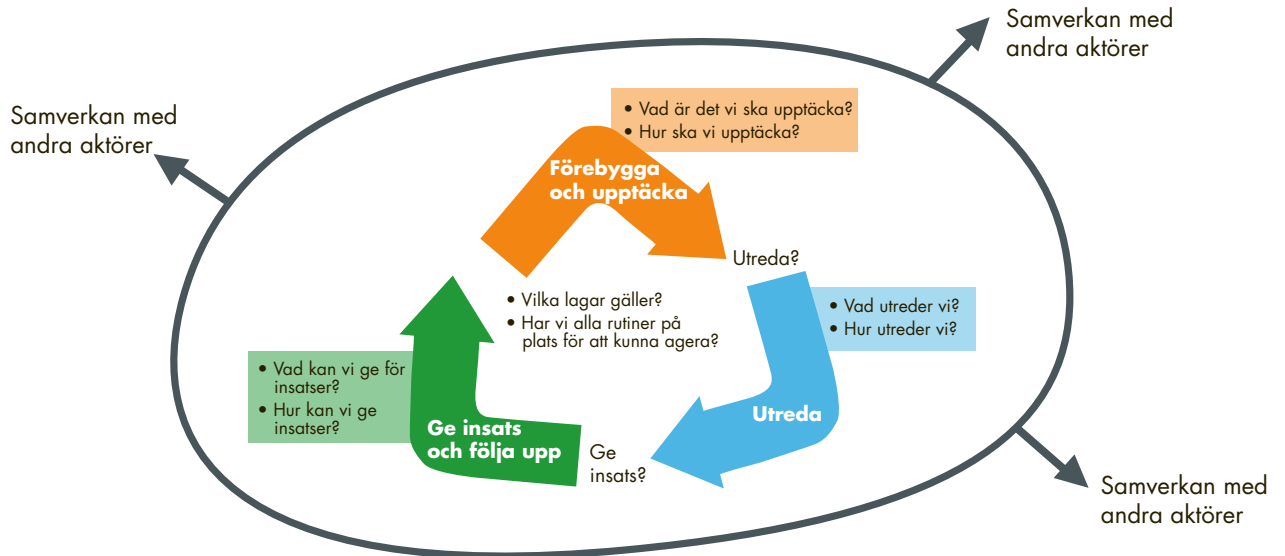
Samverkan med andra aktörer

Samverkan med andra aktörer

• Vad är det vi ska upptäcka?
• Hur ska vi upptäcka?

Förebygga och upptäcka

Utreda?

• Vilka lagar gäller?
• Har vi alla rutiner på plats för att kunna agera?

• Vad utreder vi?
• Hur utreder vi?

• Vad kan vi ge för insatser?
• Hur kan vi ge insatser?

Utreda

Ge insats och följa upp

Ge insats?

Samverkan med andra aktörer